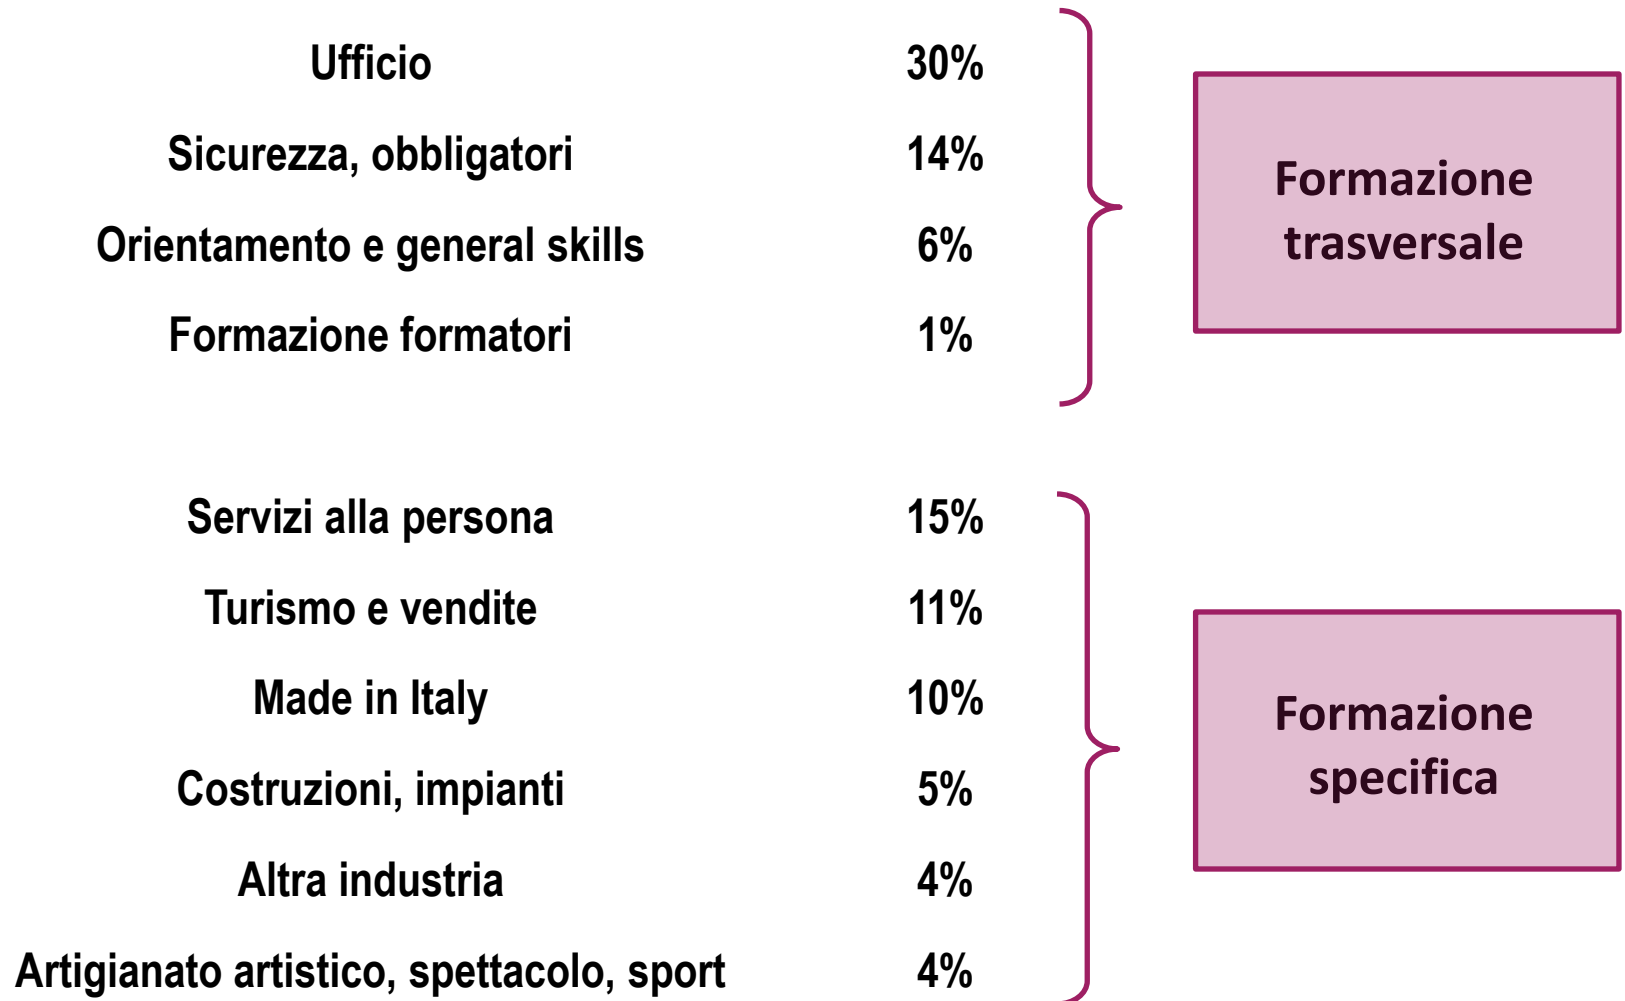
| | |
|---|---|
| Ufficio | 30% |
| Sicurezza, obbligatori | 14% |
| Orientamento e general skills | 6% |
| Formazione formatori | 1% |

Formazione trasversale

| | |
|---|---|
| Servizi alla persona | 15% |
| Turismo e vendite | 11% |
| Made in Italy | 10% |
| Costruzioni, impianti | 5% |
| Altra industria | 4% |
| Artigianato artistico, spettacolo, sport | 4% |

Formazione specifica